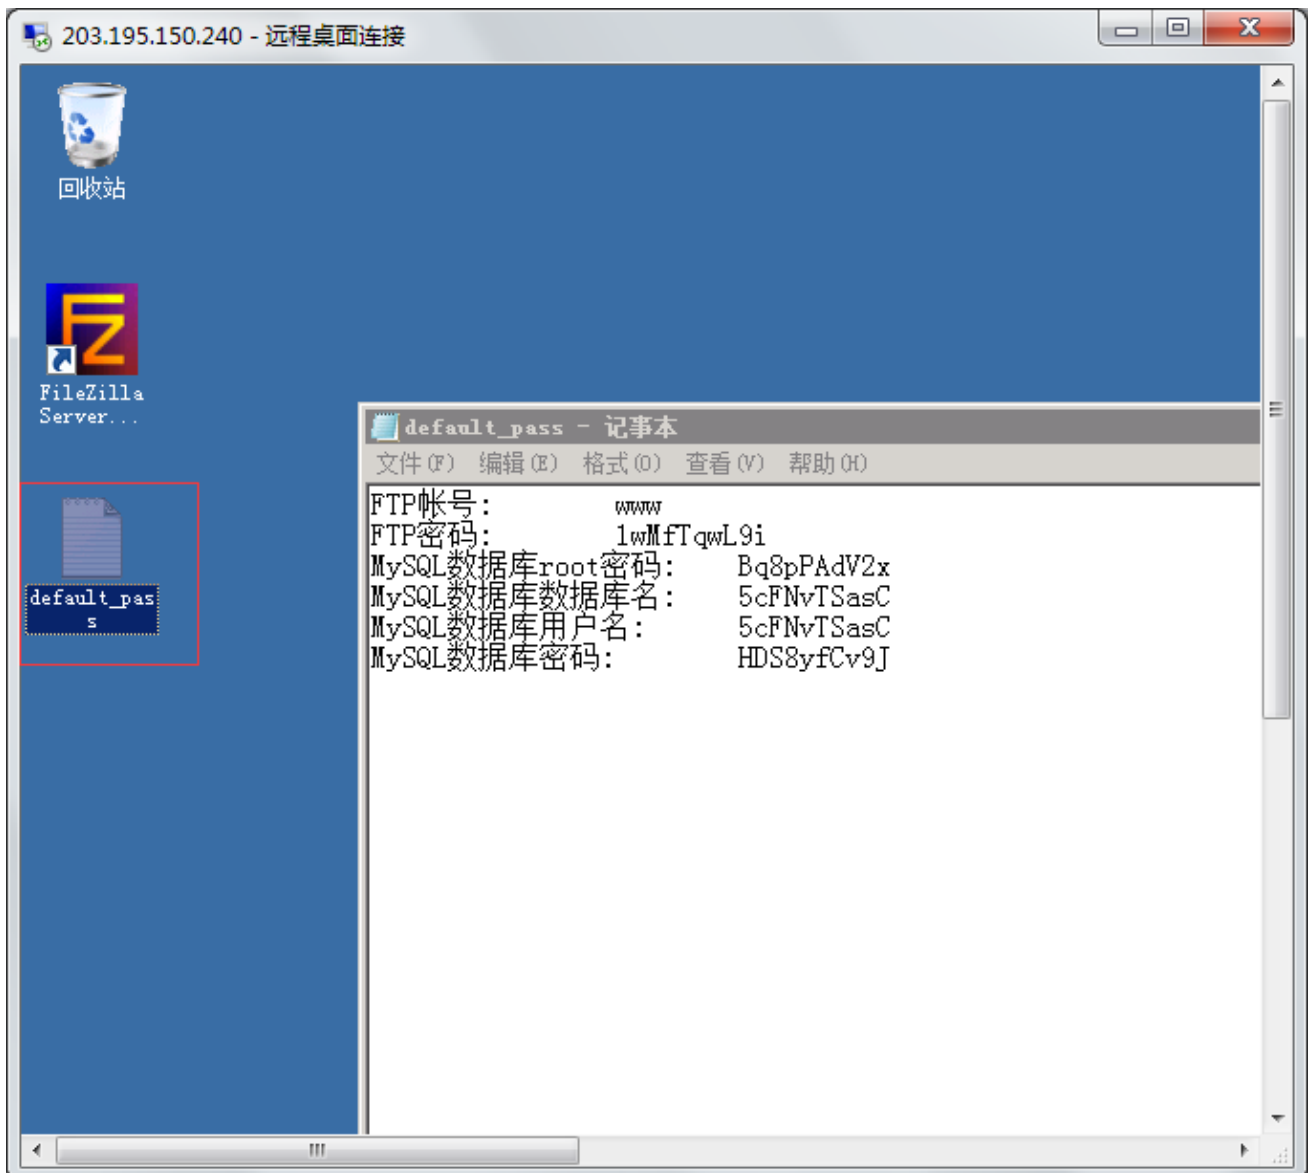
203.195.150.240 - 远程桌面连接

回收站

FileZilla Server...

default_pass

default_pass - 记事本

文件(F) 编辑(E) 格式(O) 查看(V) 帮助(H)

FTP帐号: www
FTP密码: 1wMfTqwL9i
MySQL数据库root密码: Bq8pPAdV2x
MySQL数据库数据库名: 5cFNvTSasC
MySQL数据库用户名: 5cFNvTSasC
MySQL数据库密码: HDS8yfCv9J